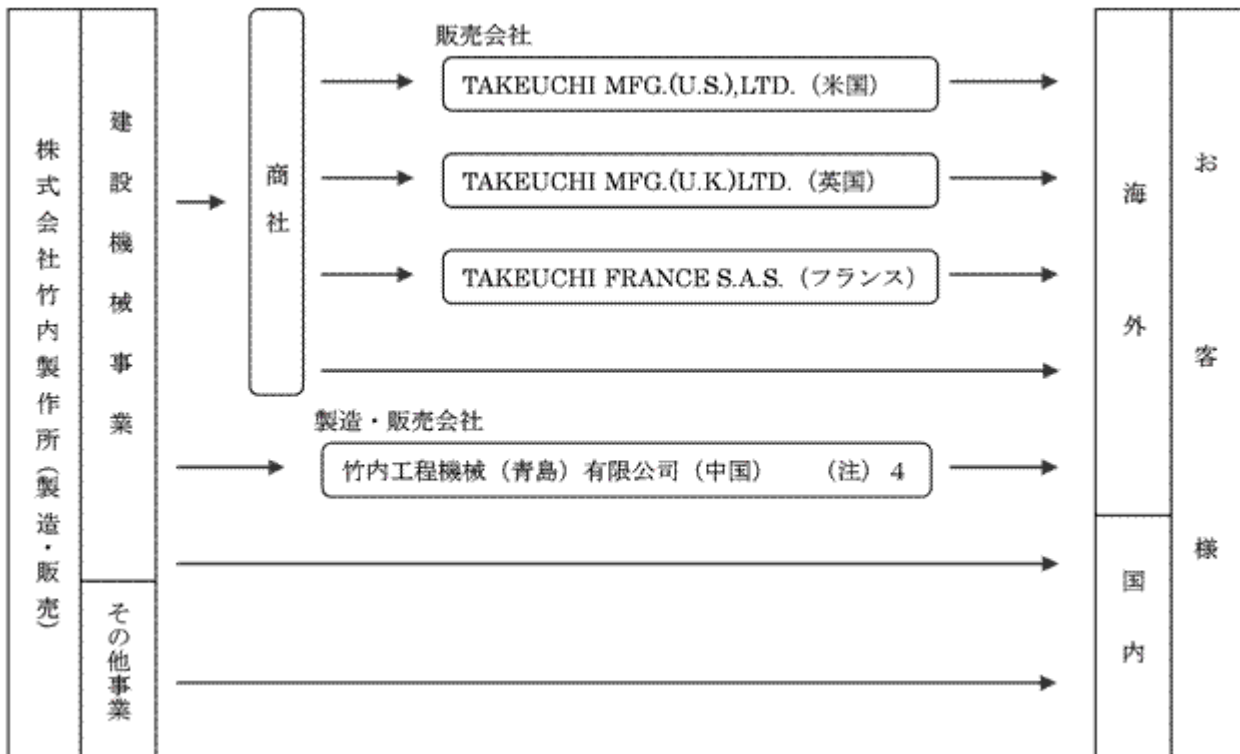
株式会社竹内製作所(製造・販売)

建設機械事業

その他事業

商社

販売会社

TAKEUCHI MFG.(U.S.),LTD.（米国）

TAKEUCHI MFG.(U.K.)LTD.（英国）

TAKEUCHI FRANCE S.A.S.（フランス）

製造・販売会社

竹内工程機械（青島）有限公司（中国）　（注） 4

海外

国内

お客様